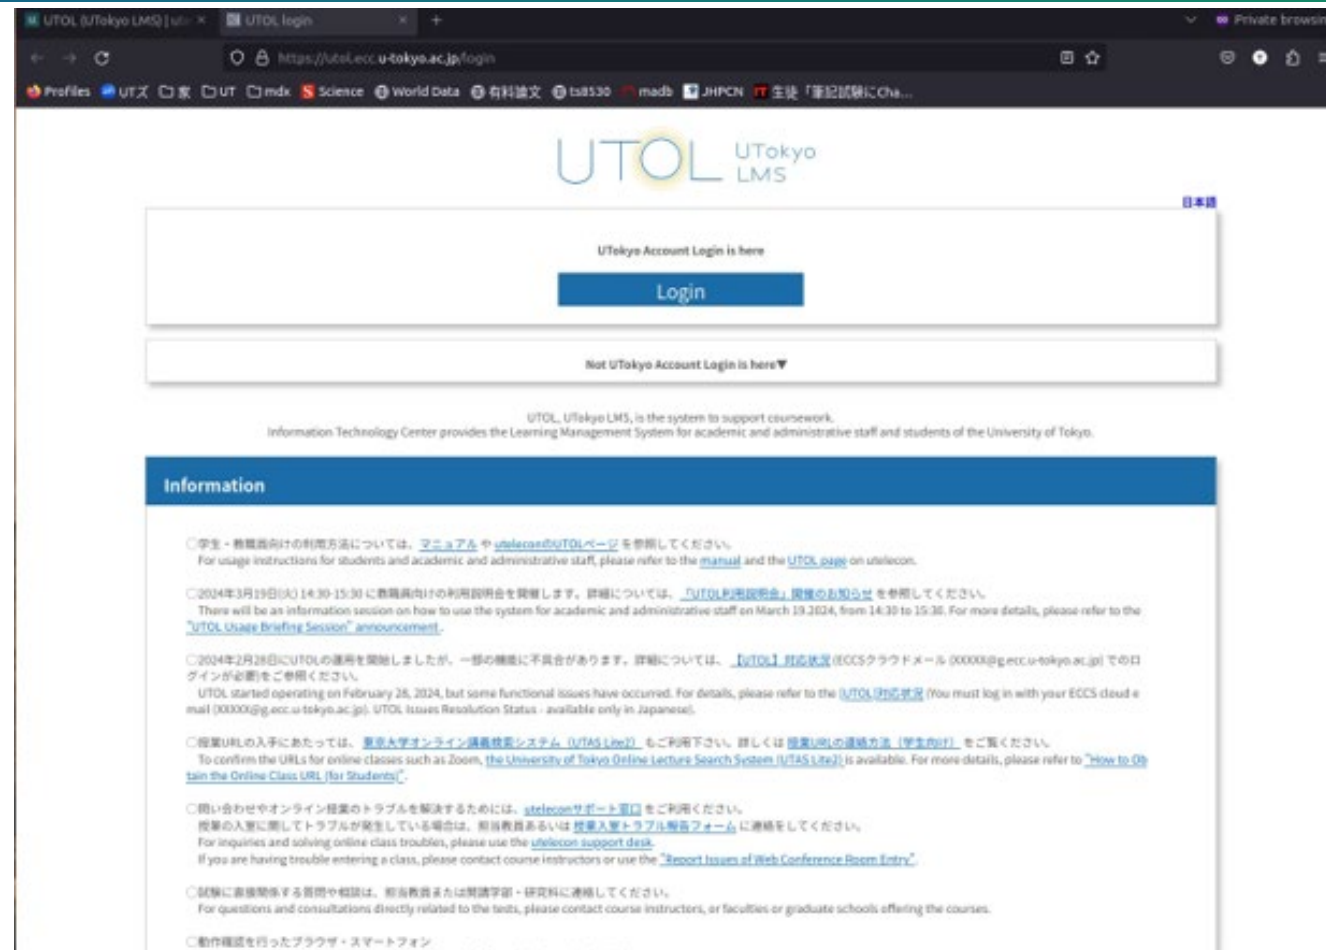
UTOL (UTokyo LMS) | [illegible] × UTOL login × +

Private browsin

https://utol.ecc.u-tokyo.ac.jp/login

Profiles UTズ 家 UT mdx Science World Data 有料論文 ts8530 madb JHPCN 生徒「筆記試験にCha...

UTOL UTokyo LMS

日本語

UTokyo Account Login is here

Login

Not UTokyo Account Login is here▼

UTOL, UTokyo LMS, is the system to support coursework.
Information Technology Center provides the Learning Management System for academic and administrative staff and students of the University of Tokyo.

Information

○学生・教職員向けの利用方法については、マニュアルやutelecomのUTOLページを参照してください。
For usage instructions for students and academic and administrative staff, please refer to the manual and the UTOL page on utelecon.

○2024年3月19日(火) 14:30-15:30 に教職員向けの利用説明会を開催します。詳細については、「UTOL利用説明会」開催のお知らせを参照してください。
There will be an information session on how to use the system for academic and administrative staff on March 19 2024, from 14:30 to 15:30. For more details, please refer to the "UTOL Usage Briefing Session" announcement.

○2024年2月26日にUTOLの運用を開始しましたが、一部の機能に不具合があります。詳細については、【UTOL】対応状況(ECCSクラウドメール (XXXXX@g.ecc.u-tokyo.ac.jp) でのログインが必要)をご参照ください。
UTOL started operating on February 26, 2024, but some functional issues have occurred. For details, please refer to the UTOL対応状況 (You must log in with your ECCS cloud e mail (XXXXX@g.ecc.u-tokyo.ac.jp). UTOL Issues Resolution Status - available only in Japanese).

○授業URLの入手にあたっては、東京大学オンライン講義検索システム (UTAS Lite2) もご利用下さい。詳しくは授業URLの連絡方法 (学生向け) をご覧ください。
To confirm the URLs for online classes such as Zoom, the University of Tokyo Online Lecture Search System (UTAS Lite2) is available. For more details, please refer to "How to Obtain the Online Class URL (for Students)".

○問い合わせやオンライン授業のトラブルを解決するためには、uteleconサポート窓口をご利用ください。
授業の入室に関してトラブルが発生している場合は、担当教員あるいは授業入室トラブル報告フォームに連絡をしてください。
For inquiries and solving online class troubles, please use the utelecon support desk.
If you are having trouble entering a class, please contact course instructors or use the "Report Issues of Web Conference Room Entry".

○試験に直接関係する質問や相談は、担当教員または開講学部・研究科に連絡してください。
For questions and consultations directly related to the tests, please contact course instructors, or faculties or graduate schools offering the courses.

○動作確認を行ったブラウザ・スマートフォン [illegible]